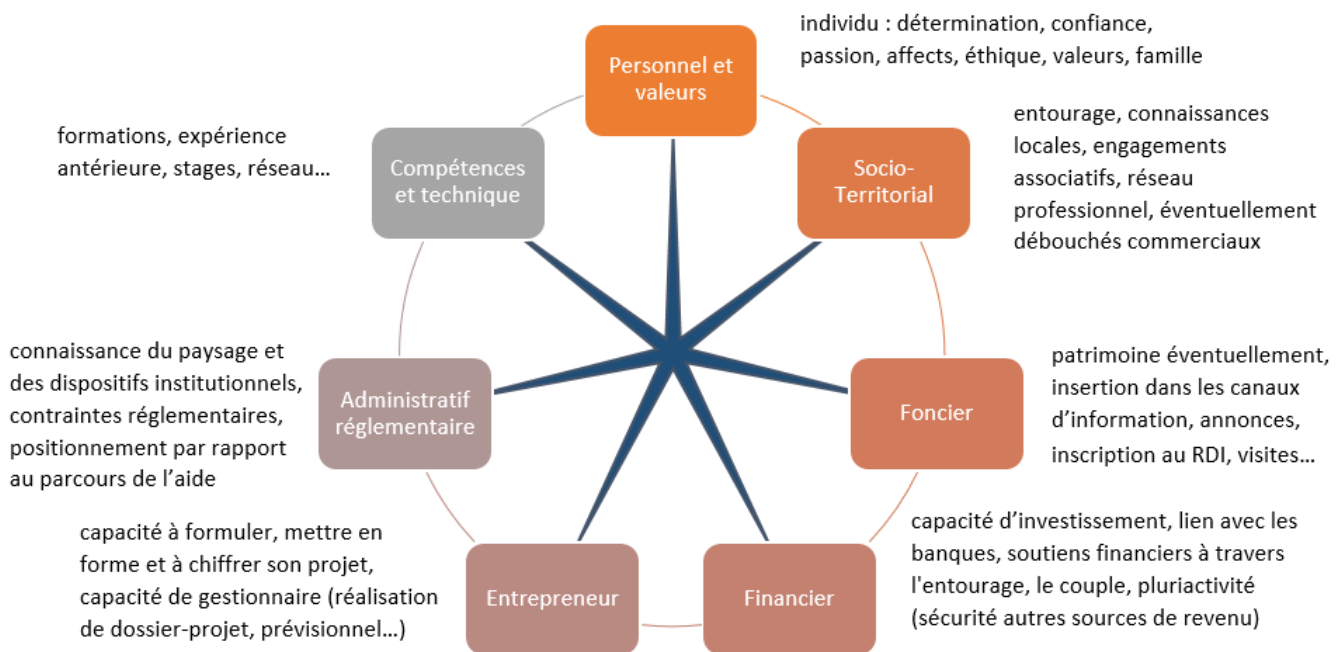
Personnel et valeurs

individu : détermination, confiance, passion, affects, éthique, valeurs, famille

Socio-Territorial

entourage, connaissances locales, engagements associatifs, réseau professionnel, éventuellement débouchés commerciaux

Foncier

patrimoine éventuellement, insertion dans les canaux d'information, annonces, inscription au RDI, visites…

Financier

capacité d'investissement, lien avec les banques, soutiens financiers à travers l'entourage, le couple, pluriactivité (sécurité autres sources de revenu)

Entrepreneur

capacité à formuler, mettre en forme et à chiffrer son projet, capacité de gestionnaire (réalisation de dossier-projet, prévisionnel…)

Administratif réglementaire

connaissance du paysage et des dispositifs institutionnels, contraintes réglementaires, positionnement par rapport au parcours de l'aide

Compétences et technique

formations, expérience antérieure, stages, réseau…